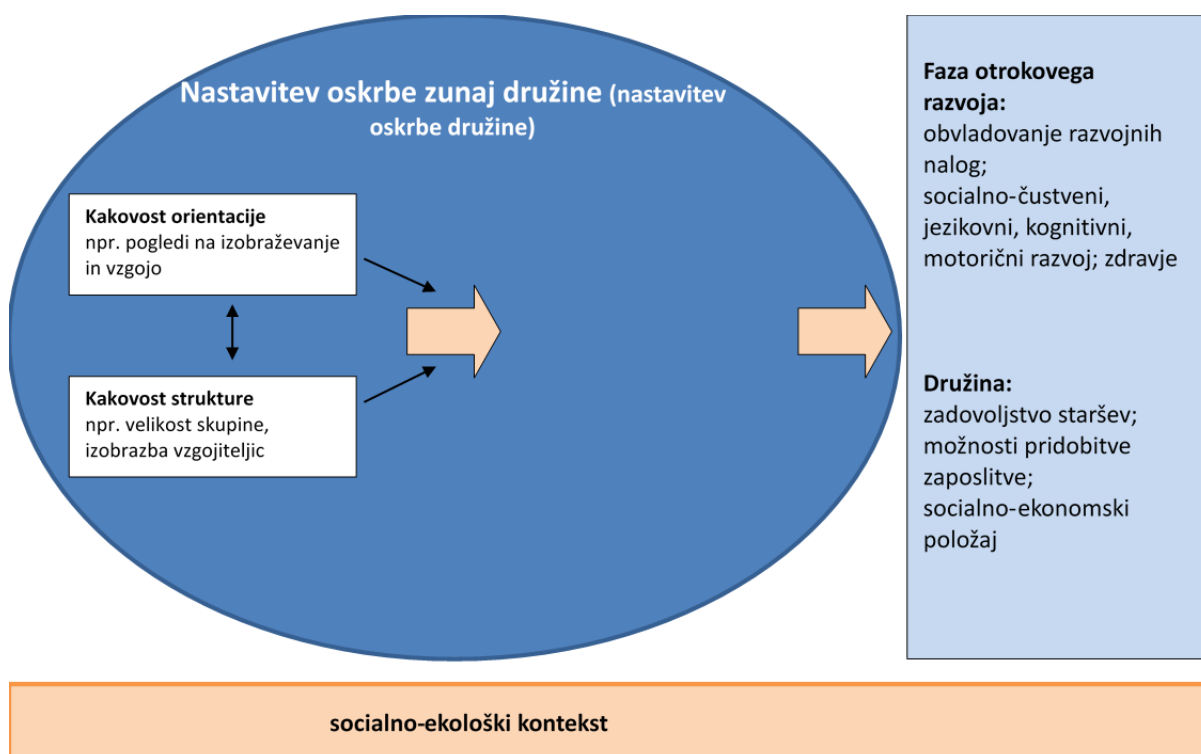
Nastavitev oskrbe zunaj družine (nastavitev oskrbe družine)

Kakovost orientacije
npr. pogledi na izobraževanje in vzgojo

Kakovost strukture
npr. velikost skupine, izobrazba vzgojiteljic

Faza otrokovega razvoja:
obvladovanje razvojnih nalog;
socialno-čustveni, jezikovni, kognitivni, motorični razvoj; zdravje

Družina:
zadovoljstvo staršev;
možnosti pridobitve zaposlitve;
socialno-ekonomski položaj

socialno-ekološki kontekst